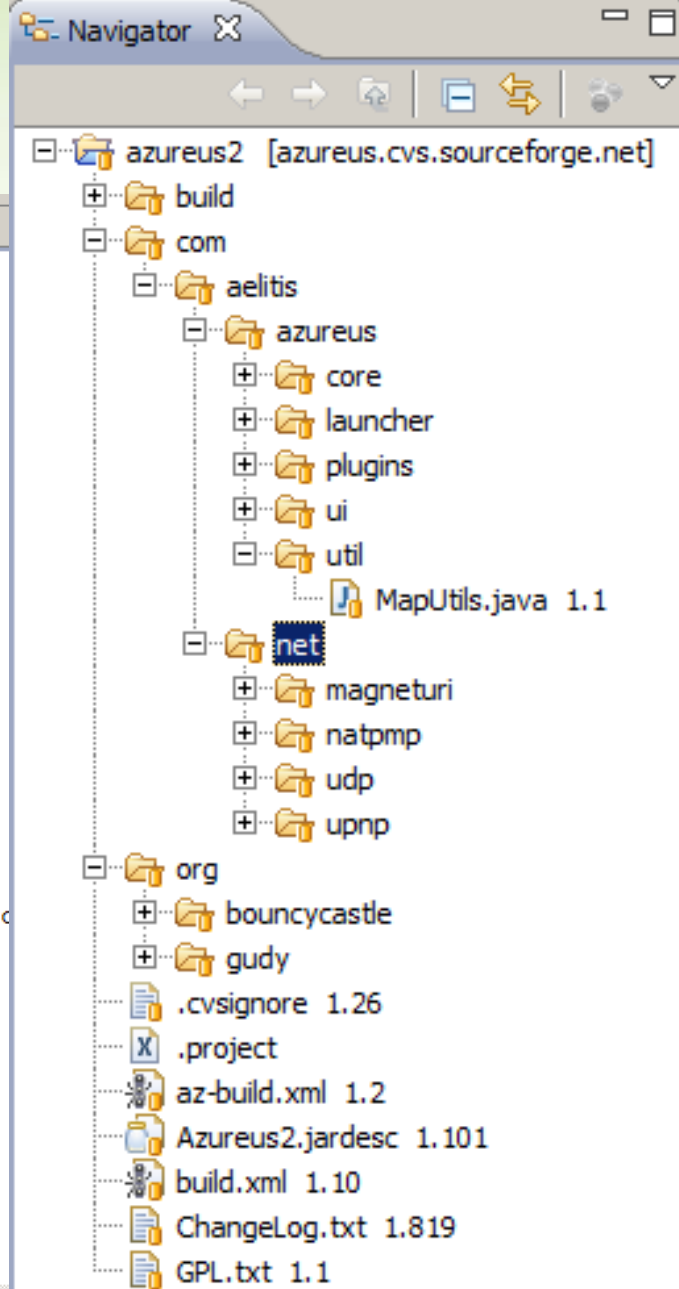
Navigator

azureus2 [azureus.cvs.sourceforge.net]
build
com
aelitis
azureus
core
launcher
plugins
ui
util
MapUtils.java 1.1
net
magneturi
natpmp
udp
upnp
org
bouncycastle
gudy
.cvsignore 1.26
.project
az-build.xml 1.2
Azureus2.jardesc 1.101
build.xml 1.10
ChangeLog.txt 1.819
GPL.txt 1.1